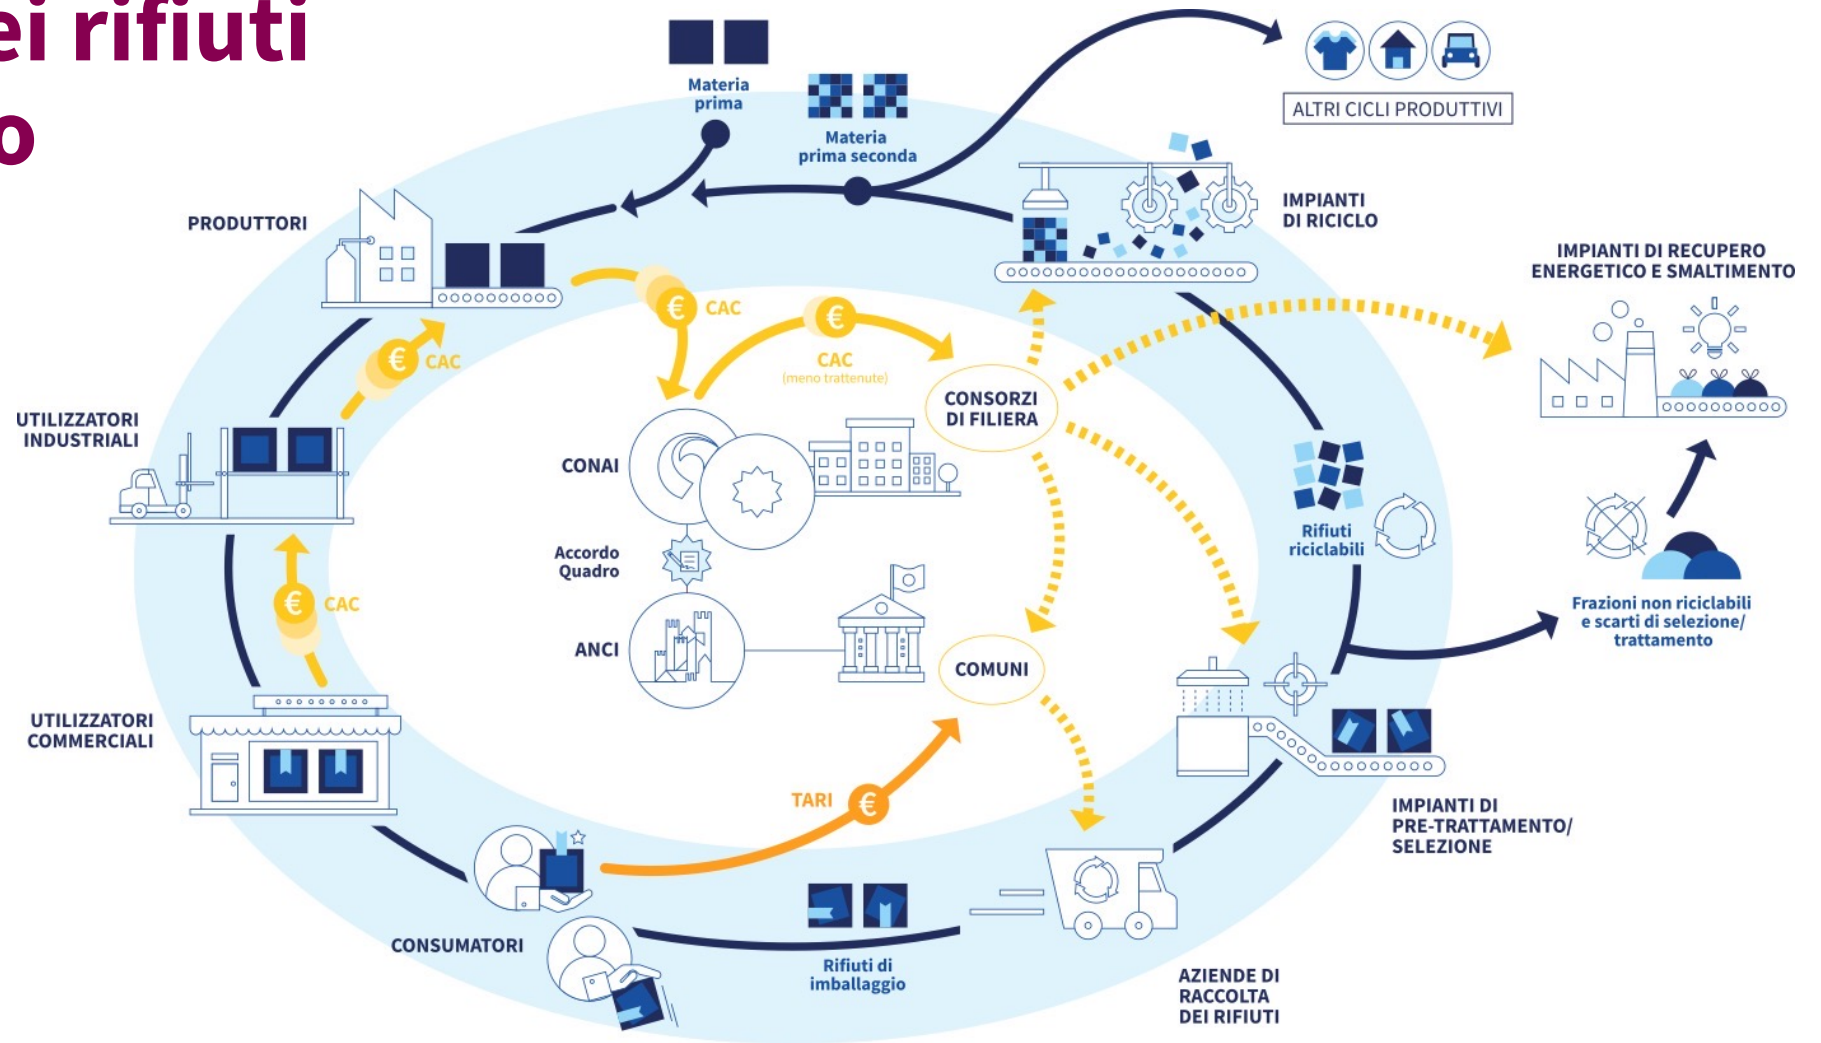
ei rifiuti
o

Materia prima

Materia prima seconda

ALTRI CICLI PRODUTTIVI

PRODUTTORI

IMPIANTI DI RICICLO

IMPIANTI DI RECUPERO ENERGETICO E SMALTIMENTO

CAC

CAC

CAC
(meno trattenute)

CONSORZI DI FILIERA

UTILIZZATORI INDUSTRIALI

CONAI

Accordo Quadro

Rifiuti riciclabili

CAC

ANCI

Frazioni non riciclabili e scarti di selezione/ trattamento

COMUNI

UTILIZZATORI COMMERCIALI

TARI

IMPIANTI DI PRE-TRATTAMENTO/ SELEZIONE

CONSUMATORI

Rifiuti di imballaggio

AZIENDE DI RACCOLTA DEI RIFIUTI